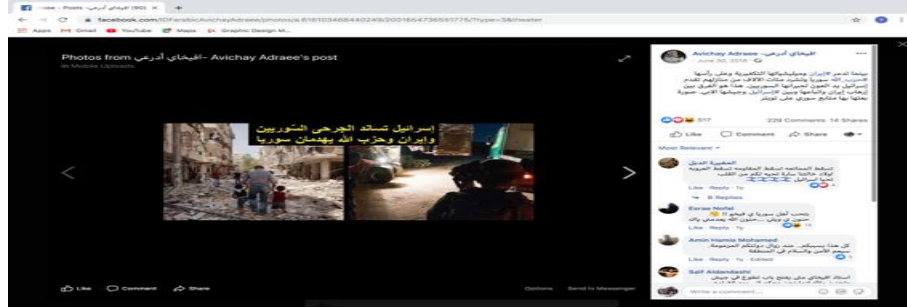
...raee - Posts افيخاي أدرعي

facebook.com/IDFarabic/AvichayAdraee/photos/a.81610346844024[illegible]

Apps Gmail YouTube Maps Graphic Design M...

Photos from افيخاي أدرعي - Avichay Adraee's post
in Mobile Uploads

إسرائيل تساعد الجرحى السوريين
وإيران وحزب الله يهدمان سوريا

Like Comment Share

Options Send in Messenger

افيخاي أدرعي - Avichay Adraee
June 20, 2018

بينما تدعم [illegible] وميليشياتها التكفيرية وعلى رأسها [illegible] سوريا وتشرد مئات الآلاف من منازلهم تقدم إسرائيل يد العون لجرحاها السوريين. هذا هو الفرق بين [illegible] إيران وأذنابها وبين إسرائيل وجيشها الأخير. صورة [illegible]

517 229 Comments 14 Shares

Like Comment Share

Most Relevant

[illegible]
Like · Reply · 1y

8 Replies

Esraa Nofal
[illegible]
Like · Reply · 1y

Amin Hamis Mohamed
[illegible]
Like · Reply · 1y · Edited

Saif Aldandashi
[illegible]

Write a comment...